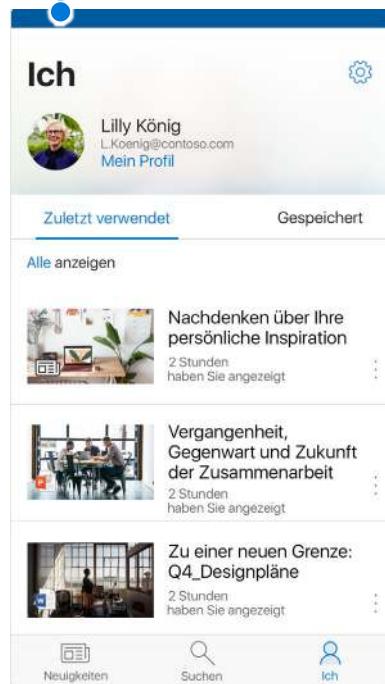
Ich

Lilly König
L.Koenig@contoso.com
Mein Profil

Zuletzt verwendet
Gespeichert

Alle anzeigen

Nachdenken über Ihre persönliche Inspiration
2 Stunden
haben Sie angezeigt

Vergangenheit, Gegenwart und Zukunft der Zusammenarbeit
2 Stunden
haben Sie angezeigt

Zu einer neuen Grenze: Q4_Designpläne
2 Stunden
haben Sie angezeigt

Neuigkeiten
Suchen
Ich